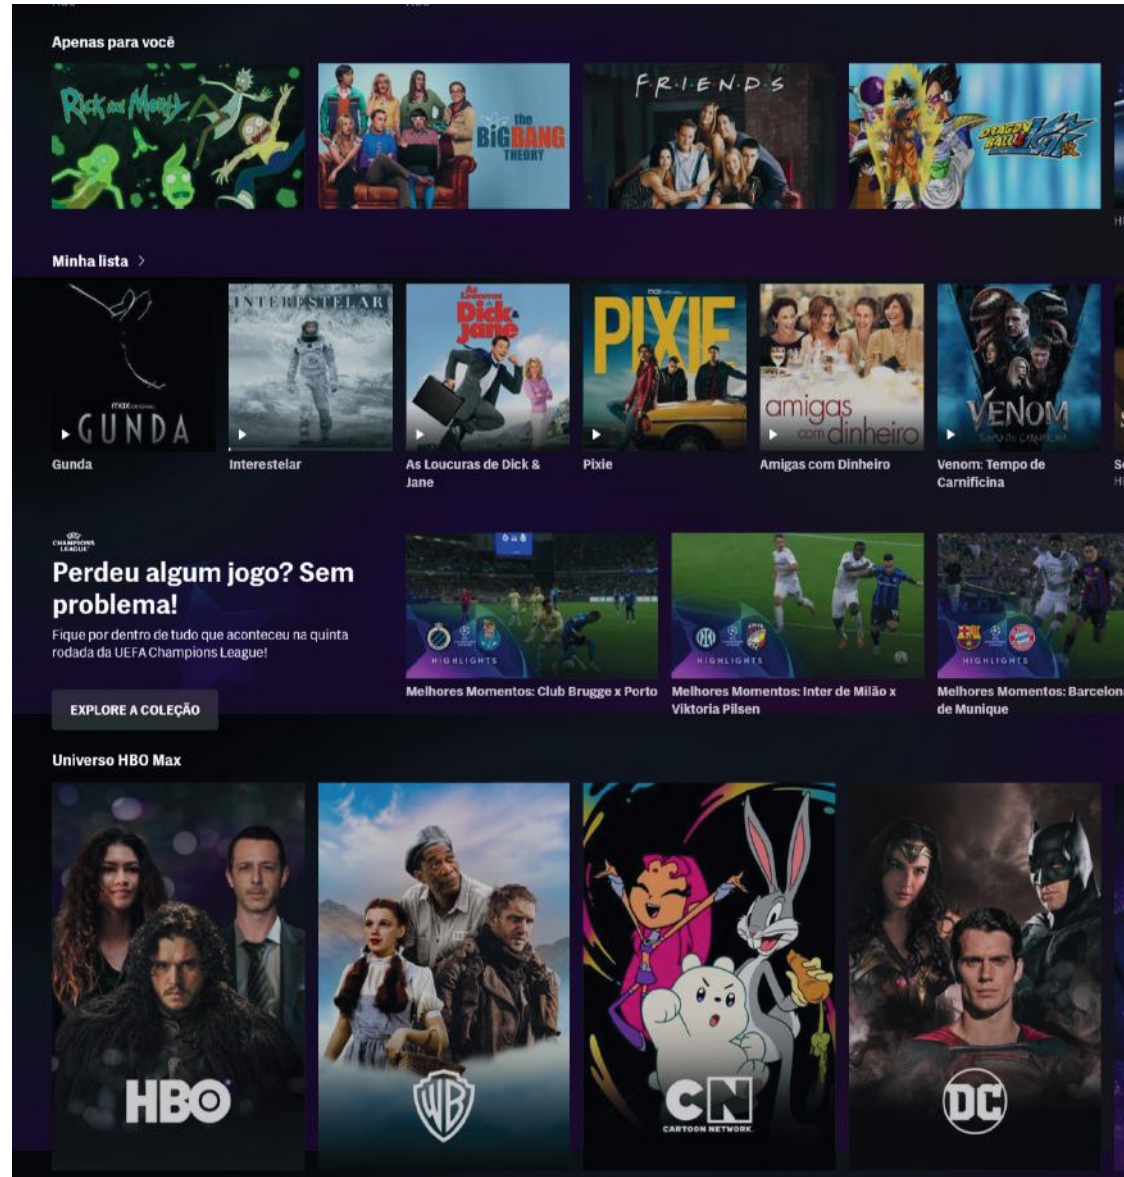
Apenas para você

Rick and Morty

the BIG BANG THEORY

F·R·I·E·N·D·S

DRAGON BALL KAI

Minha lista >

max original
GUNDA
Gunda

INTERESTELAR
Interestelar

As Loucuras de Dick & Jane
Dick & Jane
As Loucuras de Dick & Jane

max original
PIXIE
Pixie

amigas com dinheiro
Amigas com Dinheiro

VENOM
Venom: Tempo de Carnificina

CHAMPIONS LEAGUE

Perdeu algum jogo? Sem problema!

Fique por dentro de tudo que aconteceu na quinta rodada da UEFA Champions League!

EXPLORE A COLEÇÃO

HIGHLIGHTS
Melhores Momentos: Club Brugge x Porto

HIGHLIGHTS
Melhores Momentos: Inter de Milão x Viktoria Pilsen

HIGHLIGHTS
Melhores Momentos: Barcelon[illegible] de Munique

Universo HBO Max

HBO

WB

CN CARTOON NETWORK

DC